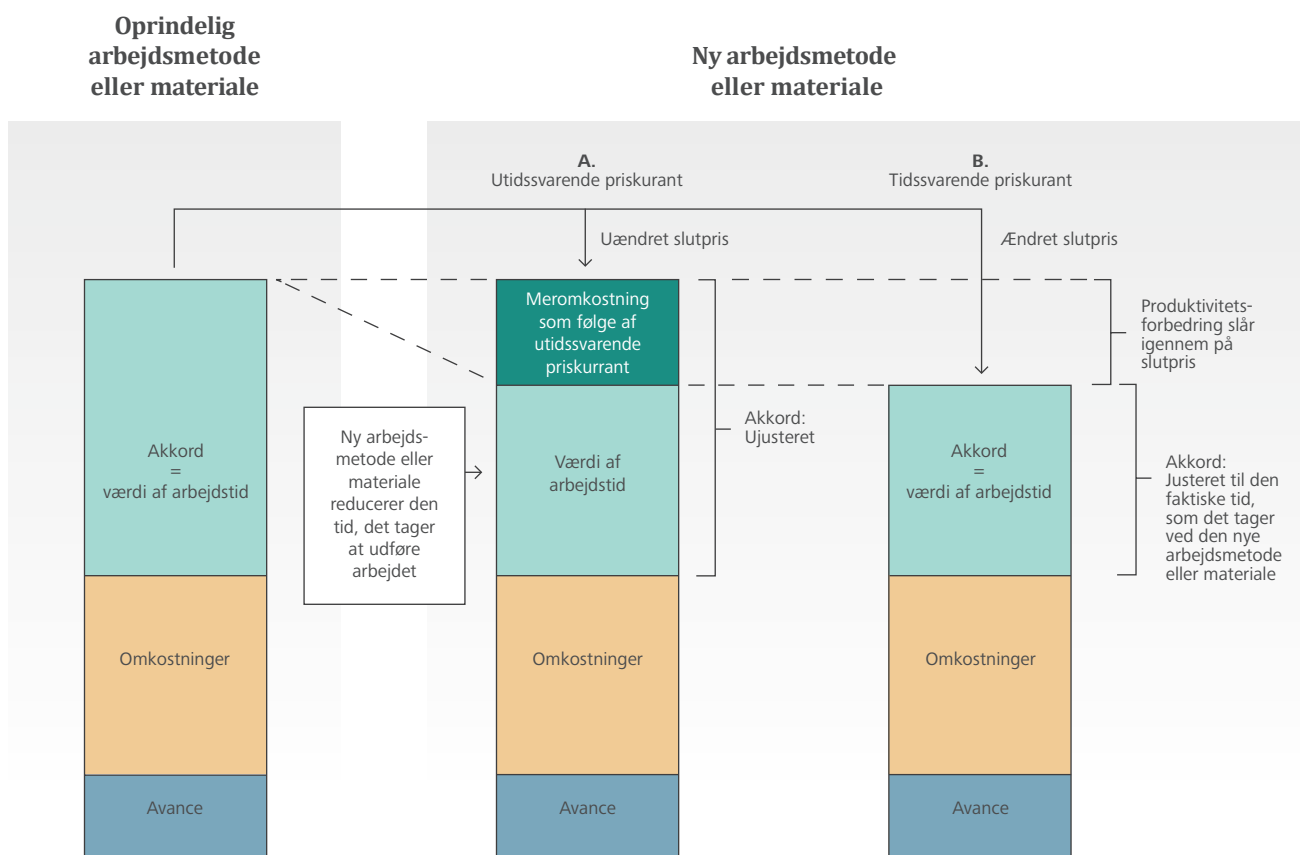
Oprindelig arbejdsmetode eller materiale

Ny arbejdsmetode eller materiale

A.
Utidssvarende priskurant

B.
Tidssvarende priskurant

Uændret slutpris

Ændret slutpris

Meromkostning som følge af utidssvarende priskurrant

Produktivitetsforbedring slår igennem på slutpris

Akkord
=
værdi af arbejdstid

Ny arbejdsmetode eller materiale reducerer den tid, det tager at udføre arbejdet

Værdi af arbejdstid

Akkord: Ujusteret

Akkord
=
værdi af arbejdstid

Akkord: Justeret til den faktiske tid, som det tager ved den nye arbejdsmetode eller materiale

Omkostninger

Omkostninger

Omkostninger

Avance

Avance

Avance